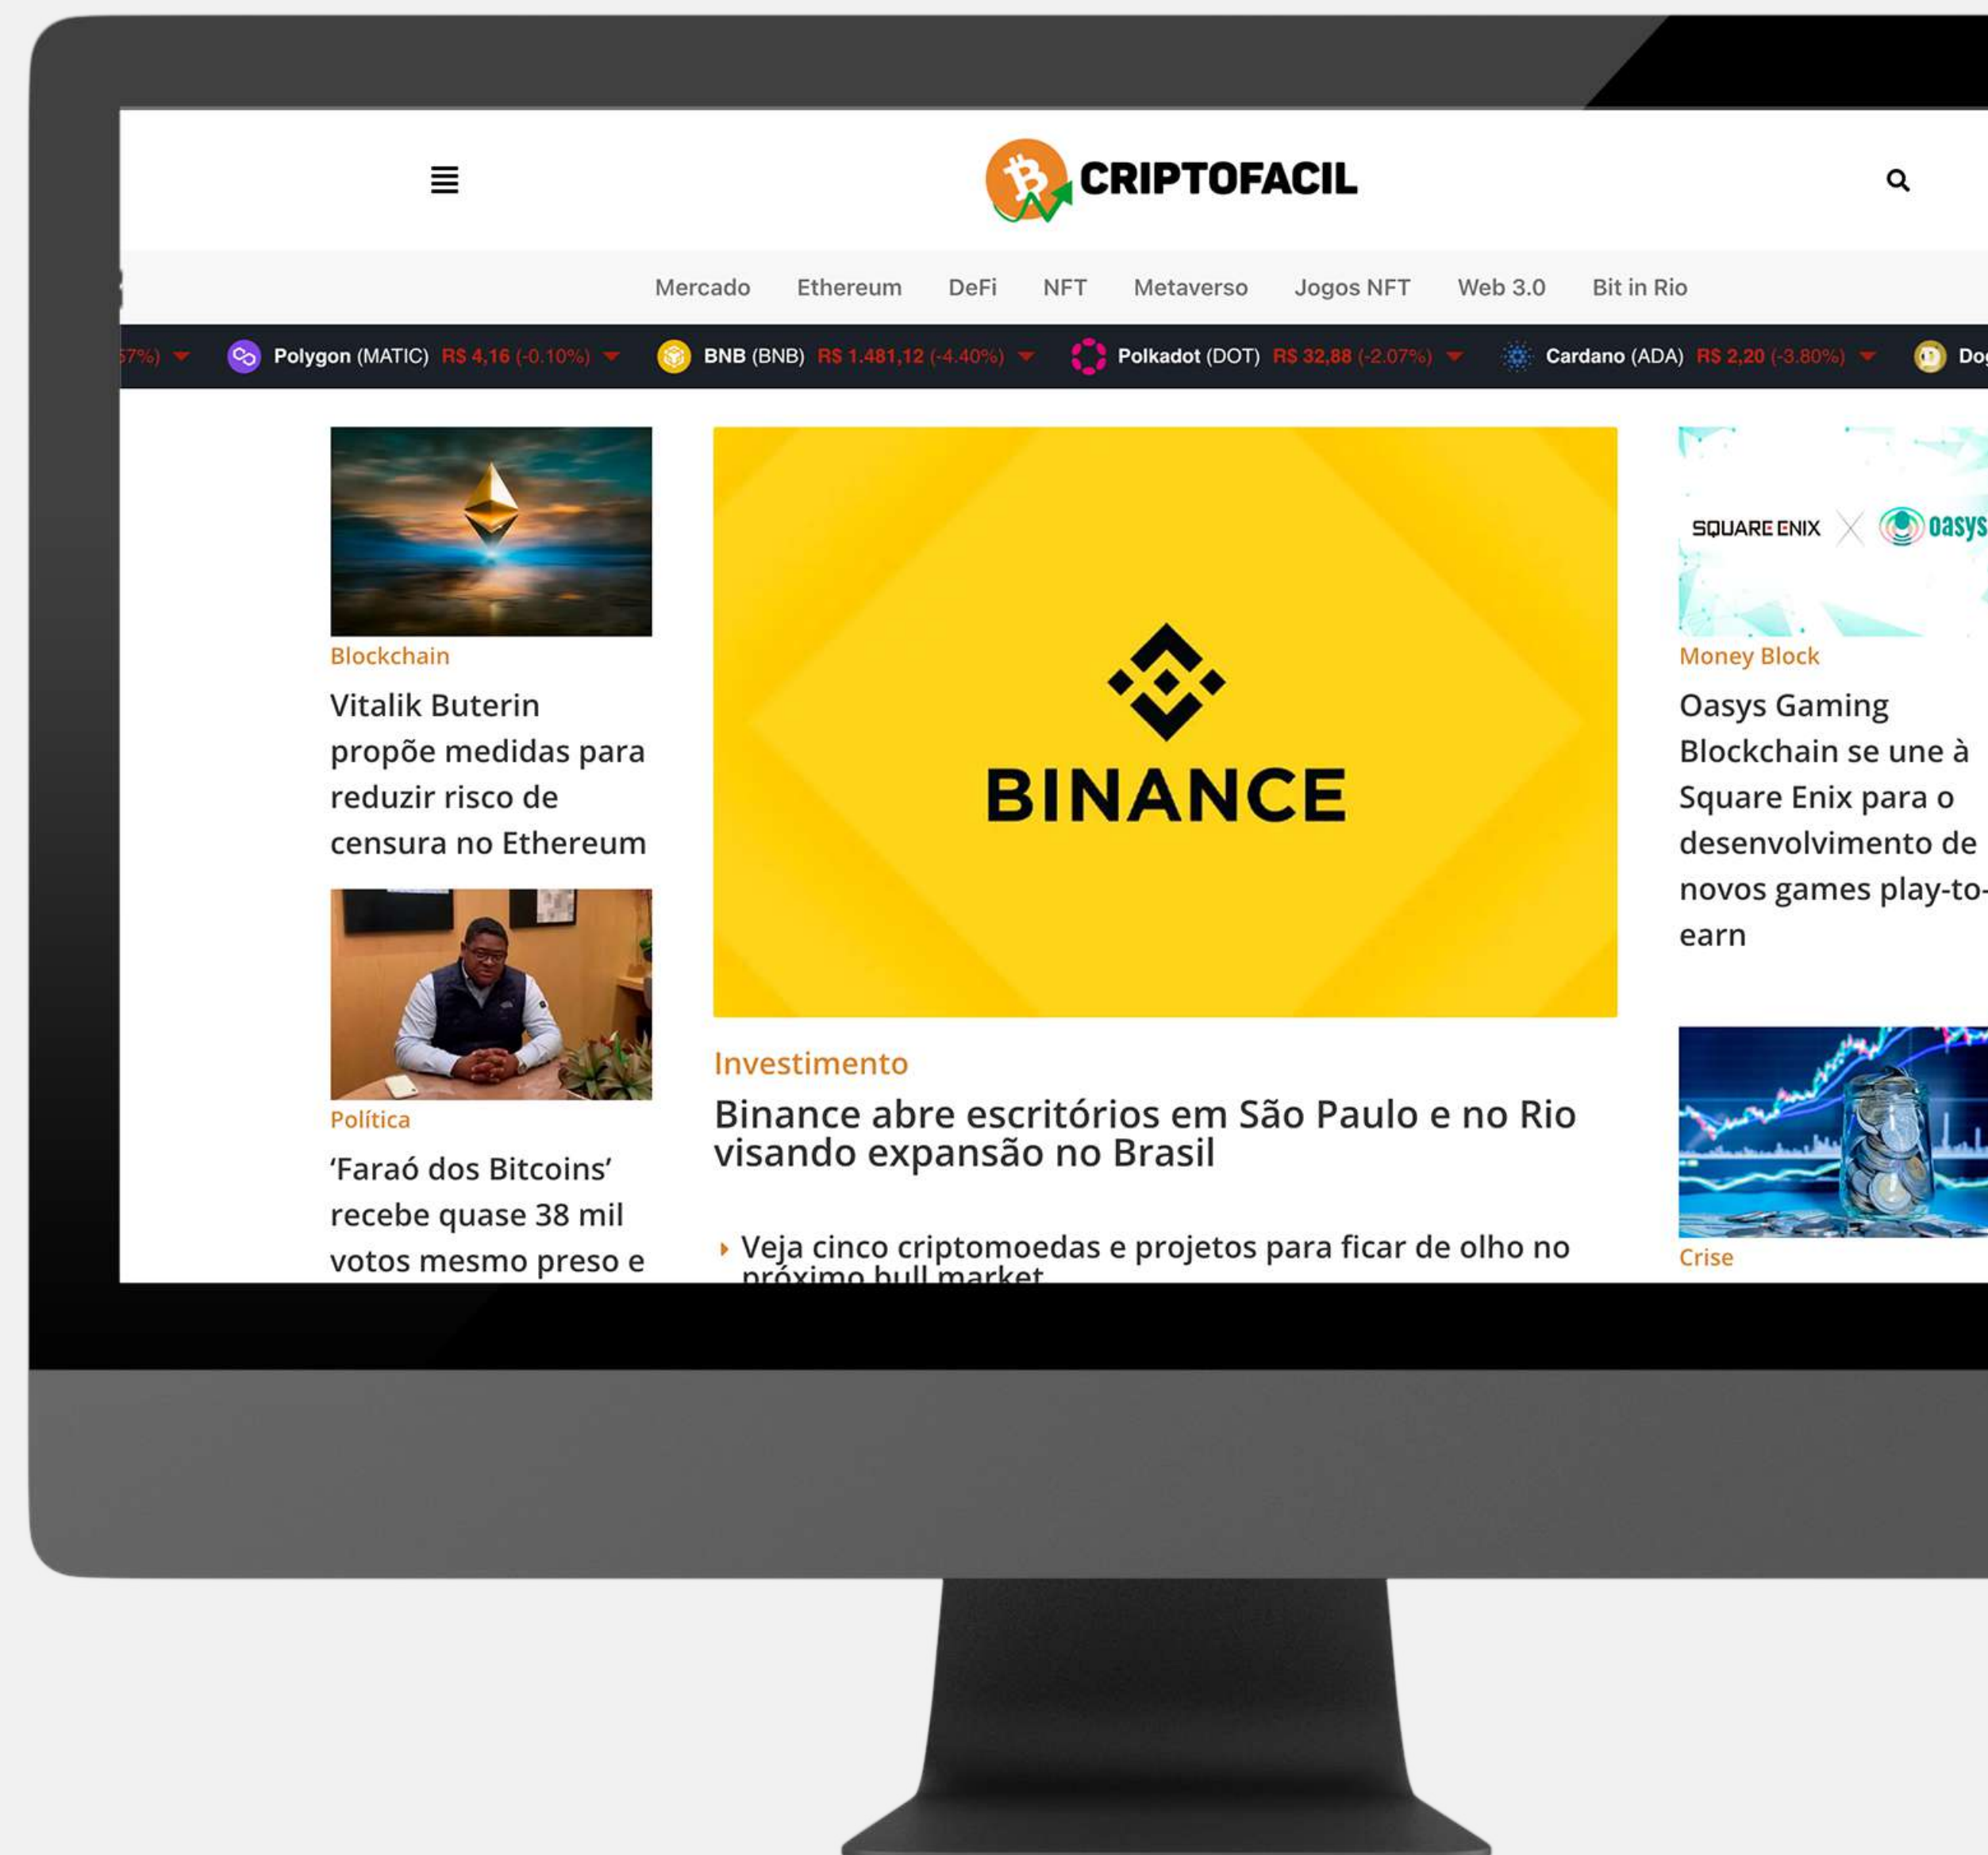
CRIPTOFACIL

Mercado Ethereum DeFi NFT Metaverso Jogos NFT Web 3.0 Bit in Rio

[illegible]7%) Polygon (MATIC) R$ 4,16 (-0.10%) BNB (BNB) R$ 1.481,12 (-4.40%) Polkadot (DOT) R$ 32,88 (-2.07%) Cardano (ADA) R$ 2,20 (-3.80%) Do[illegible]

Blockchain

Vitalik Buterin propõe medidas para reduzir risco de censura no Ethereum

Política

'Faraó dos Bitcoins' recebe quase 38 mil votos mesmo preso e

BINANCE

Investimento

Binance abre escritórios em São Paulo e no Rio visando expansão no Brasil

Veja cinco criptomoedas e projetos para ficar de olho no próximo bull market

SQUARE ENIX oasys

Money Block

Oasys Gaming Blockchain se une à Square Enix para o desenvolvimento de novos games play-to-earn

Crise